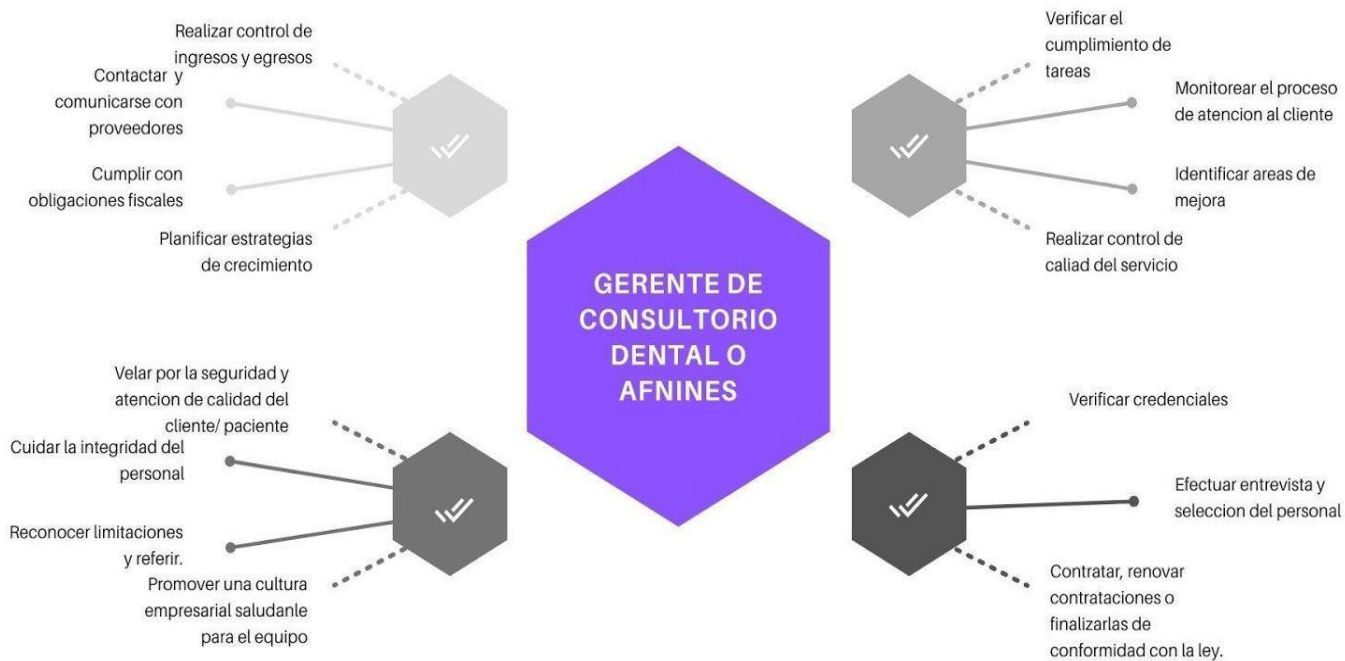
GERENTE DE CONSULTORIO DENTAL O AFNINES

Realizar control de ingresos y egresos

Contactar y comunicarse con proveedores

Cumplir con obligaciones fiscales

Planificar estrategias de crecimiento

Verificar el cumplimiento de tareas

Monitorear el proceso de atencion al cliente

Identificar areas de mejora

Realizar control de caliad del servicio

Velar por la seguridad y atencion de calidad del cliente/ paciente

Cuidar la integridad del personal

Reconocer limitaciones y referir.

Promover una cultura empresarial saludanle para el equipo

Verificar credenciales

Efectuar entrevista y seleccion del personal

Contratar, renovar contrataciones o finalizarlas de conformidad con la ley.